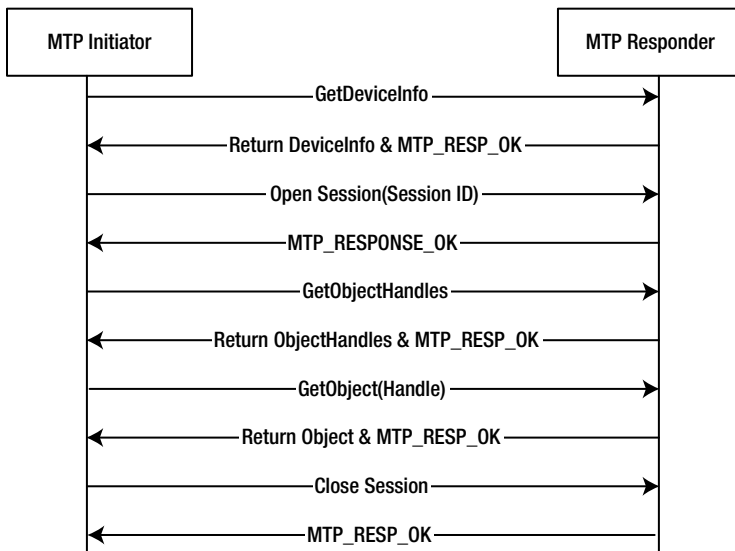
MTP Initiator

MTP Responder

GetDeviceInfo

Return DeviceInfo & MTP_RESP_OK

Open Session(Session ID)

MTP_RESPONSE_OK

GetObjectHandles

Return ObjectHandles & MTP_RESP_OK

GetObject(Handle)

Return Object & MTP_RESP_OK

Close Session

MTP_RESP_OK